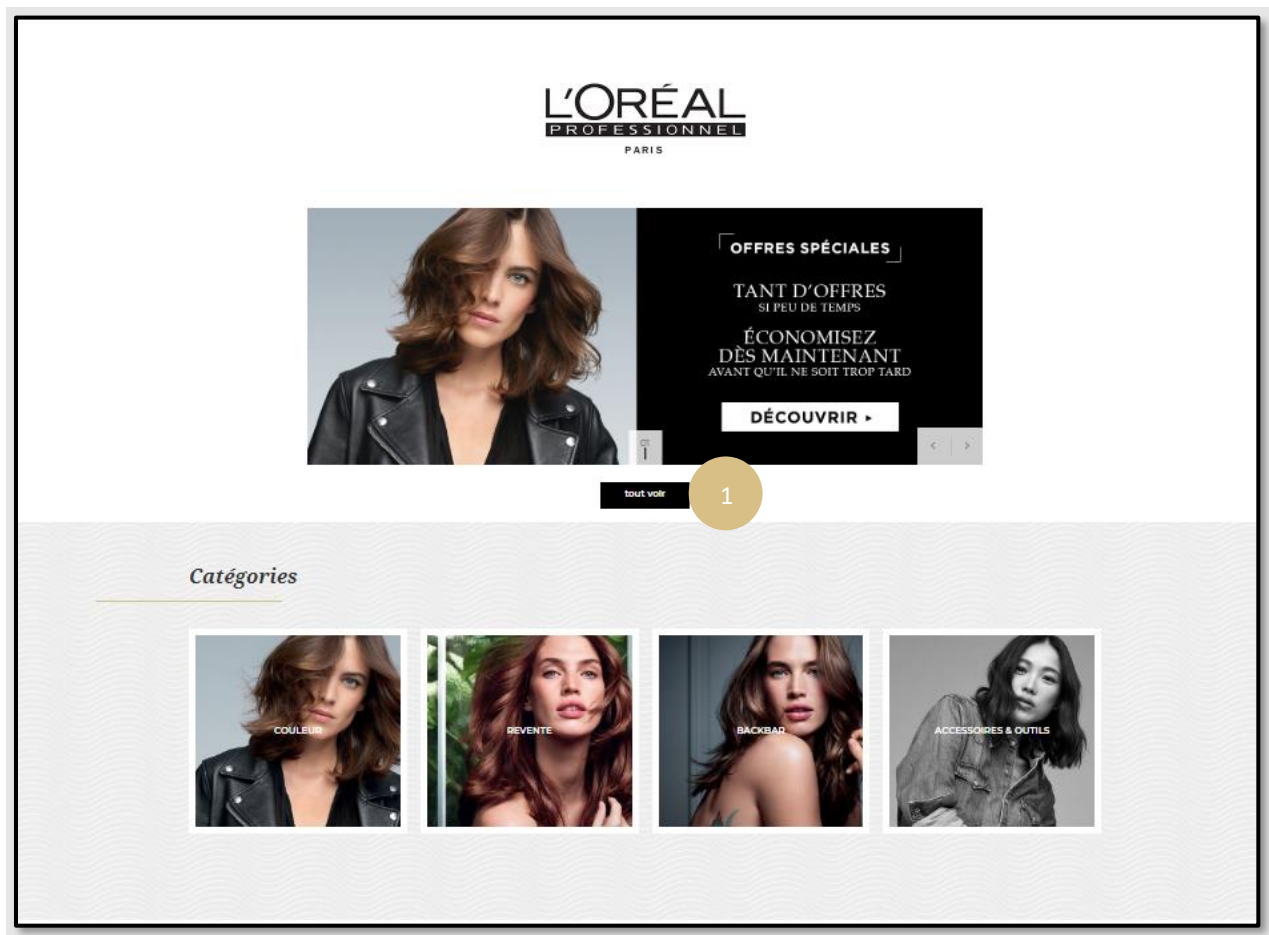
L'ORÉAL
PROFESSIONNEL
PARIS

OFFRES SPÉCIALES

TANT D'OFFRES
SI PEU DE TEMPS

ÉCONOMISEZ
DÈS MAINTENANT
AVANT QU'IL NE SOIT TROP TARD

DÉCOUVRIR ▸

tout voir

1

Catégories

COULEUR

REVENTE

BACKBAR

ACCESSOIRES & OUTILS